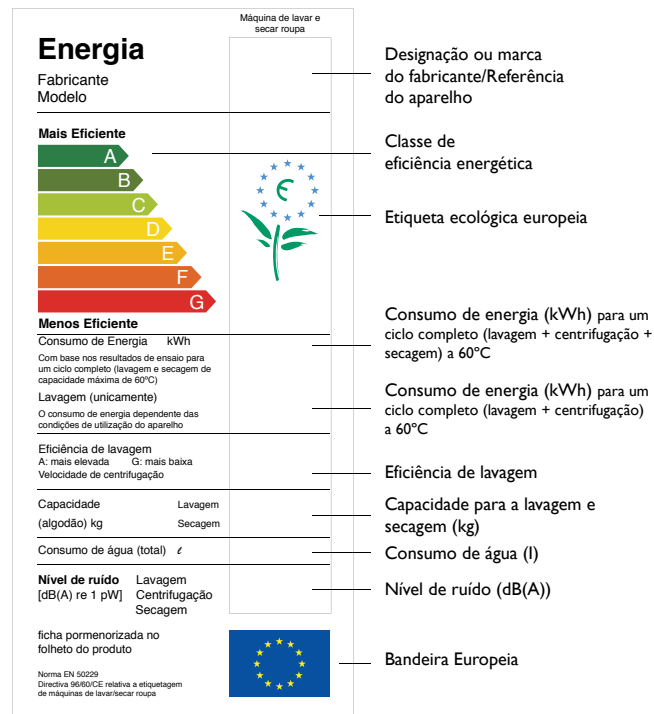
Máquina de lavar e secar roupa

Energia
Fabricante
Modelo

Mais Eficiente
A
B
C
D
E
F
G
Menos Eficiente

Consumo de Energia kWh
Com base nos resultados de ensaio para um ciclo completo (lavagem e secagem de capacidade máxima de 60ºC)

Lavagem (unicamente)
O consumo de energia dependente das condições de utilização do aparelho

Eficiência de lavagem
A: mais elevada G: mais baixa
Velocidade de centrifugação

Capacidade (algodão) kg Lavagem Secagem

Consumo de água (total) $\ell$

Nível de ruído [dB(A) re 1 pW] Lavagem Centrifugação Secagem

ficha pormenorizada no folheto do produto

Norma EN 50229
Directiva 96/60/CE relativa a etiquetagem de máquinas de lavar/secar roupa

Designação ou marca do fabricante/Referência do aparelho

Classe de eficiência energética

Etiqueta ecológica europeia

Consumo de energia (kWh) para um ciclo completo (lavagem + centrifugação + secagem) a 60ºC

Consumo de energia (kWh) para um ciclo completo (lavagem + centrifugação) a 60ºC

Eficiência de lavagem

Capacidade para a lavagem e secagem (kg)

Consumo de água (l)

Nível de ruído (dB(A))

Bandeira Europeia